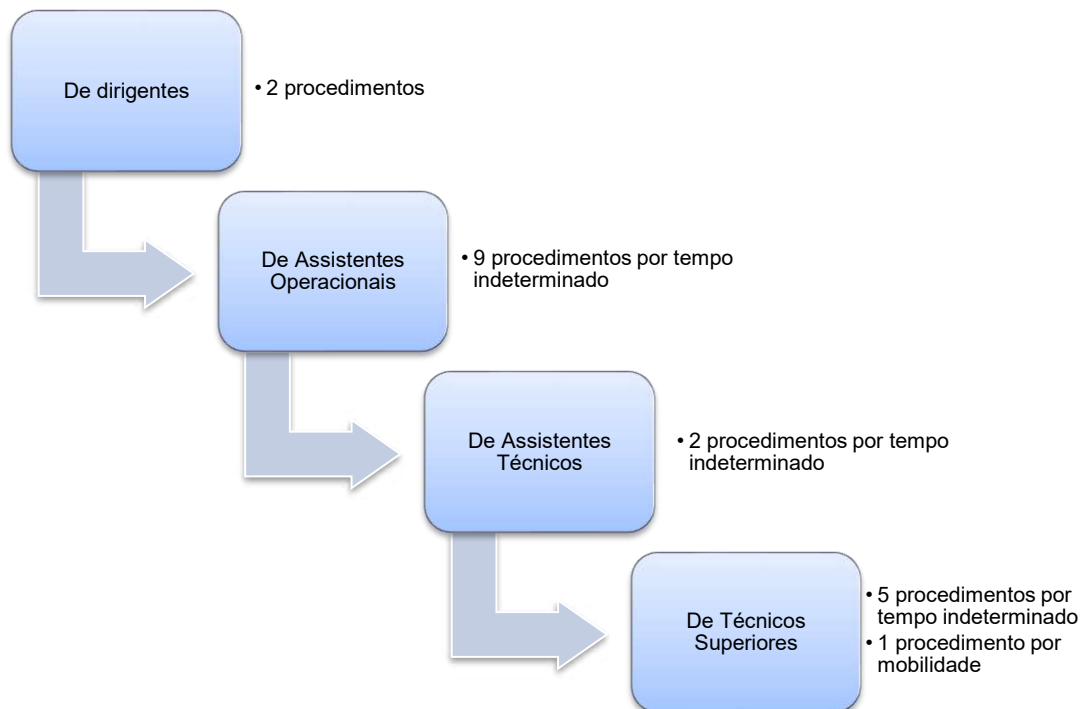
De dirigentes

• 2 procedimentos

De Assistentes Operacionais

• 9 procedimentos por tempo indeterminado

De Assistentes Técnicos

• 2 procedimentos por tempo indeterminado

De Técnicos Superiores

• 5 procedimentos por tempo indeterminado
• 1 procedimento por mobilidade